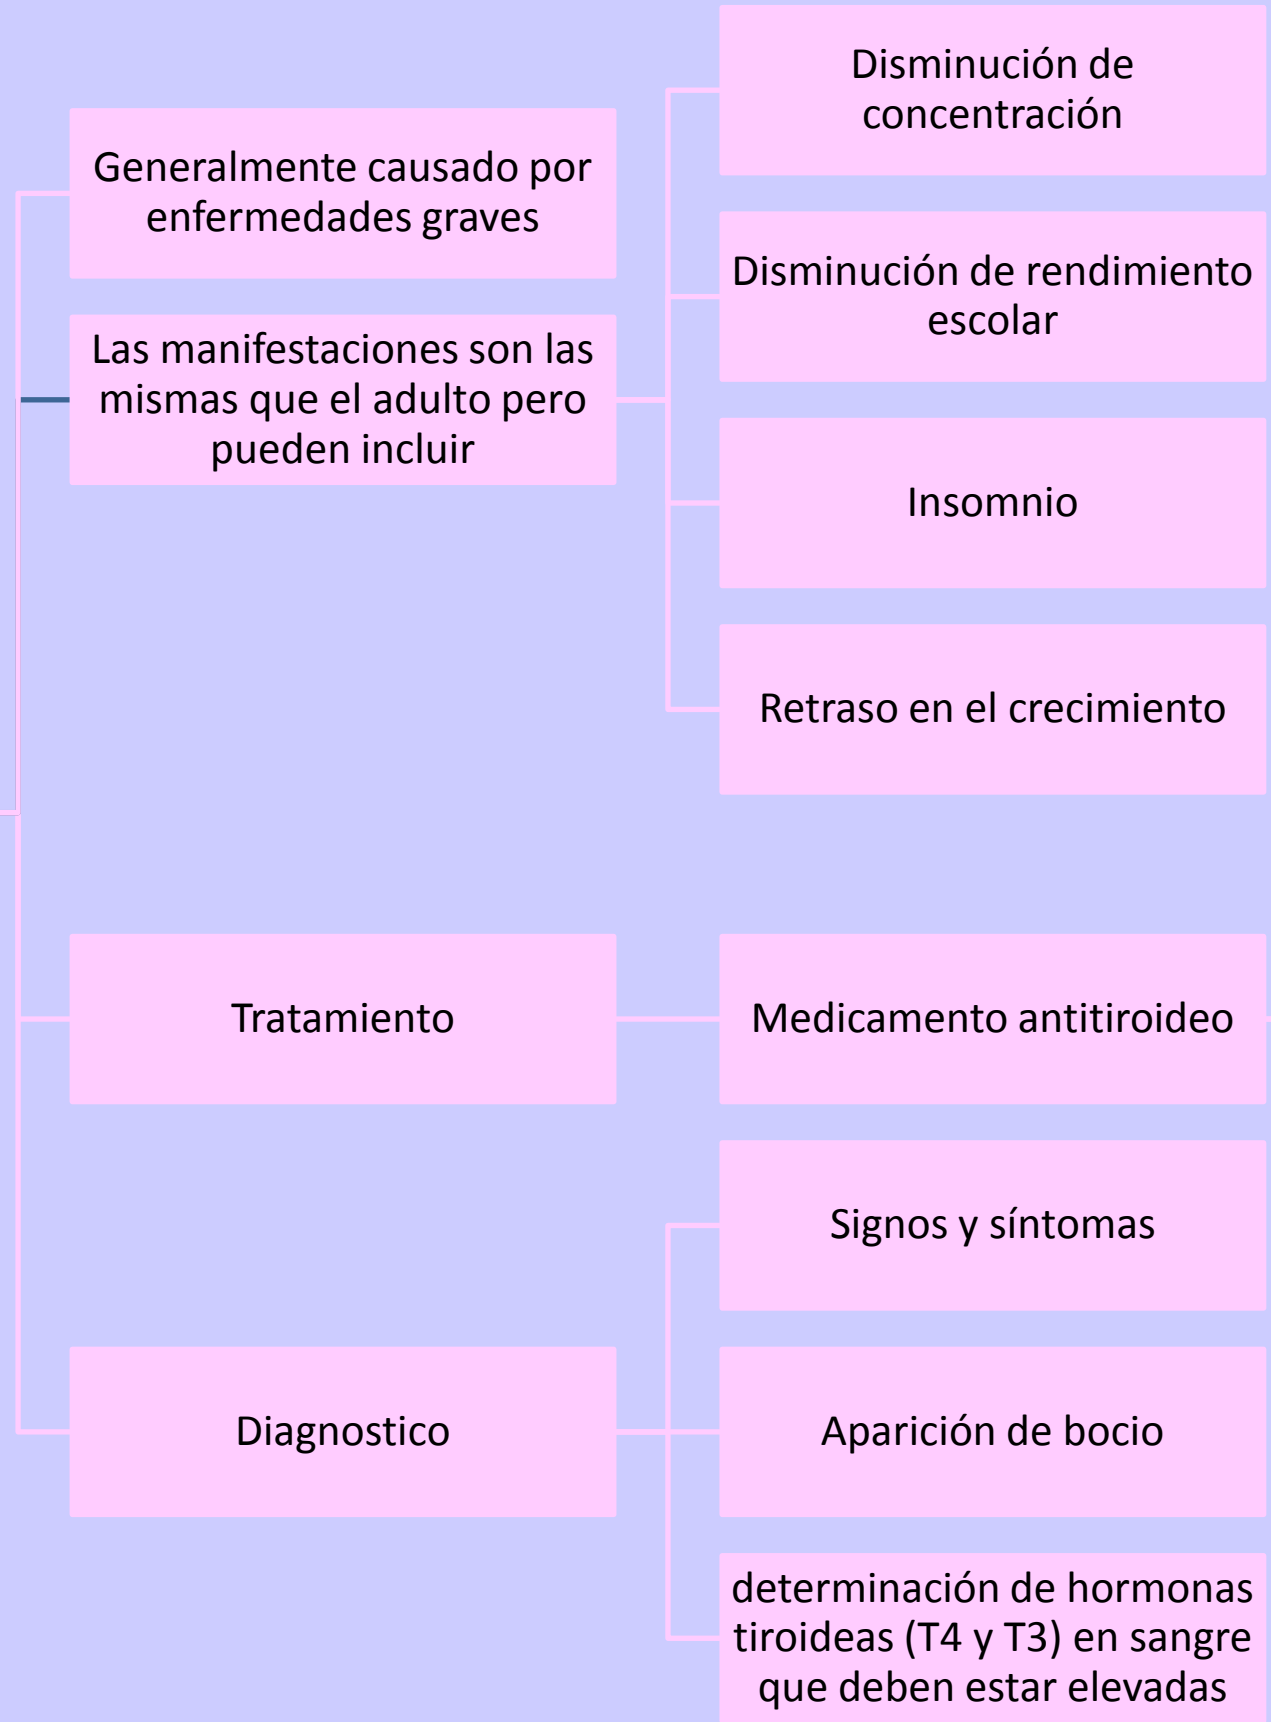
Generalmente causado por enfermedades graves

Las manifestaciones son las mismas que el adulto pero pueden incluir

Disminución de concentración

Disminución de rendimiento escolar

Insomnio

Retraso en el crecimiento

Tratamiento

Medicamento antitiroideo

Diagnostico

Signos y síntomas

Aparición de bocio

determinación de hormonas tiroideas (T4 y T3) en sangre que deben estar elevadas